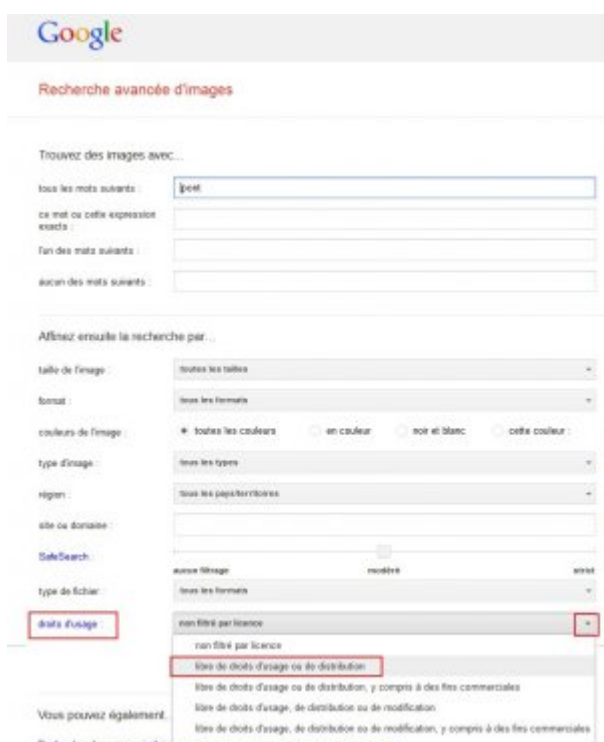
Google

Recherche avancée d'images

Trouvez des images avec...

tous les mots suivants : poet

ce mot ou cette expression exacts :

l'un des mots suivants :

aucun des mots suivants :

Affinez ensuite la recherche par...

taille de l'image : toutes les tailles

format : tous les formats

couleurs de l'image : toutes les couleurs en couleur noir et blanc cette couleur :

type d'image : tous les types

région : tous les pays/territoires

site ou domaine :

SafeSearch : aucun filtrage modéré strict

type de fichier : tous les formats

droits d'usage : non filtré par licence

non filtré par licence
libre de droits d'usage ou de distribution
libre de droits d'usage ou de distribution, y compris à des fins commerciales
libre de droits d'usage, de distribution ou de modification
libre de droits d'usage, de distribution ou de modification, y compris à des fins commerciales

Vous pouvez également...

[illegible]